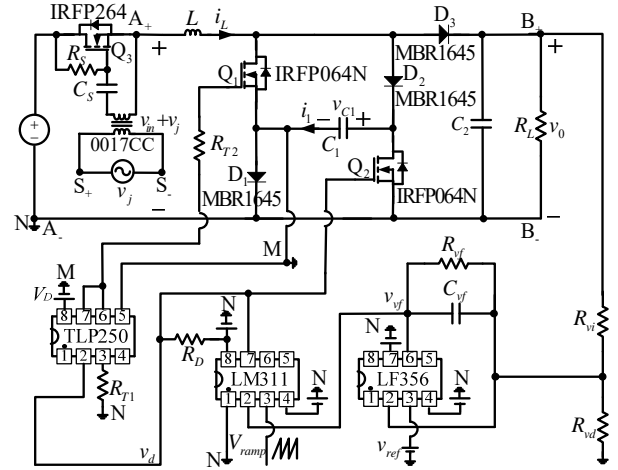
IRFP264
$A_+$
$L$
$i_L$
$D_3$
$B_+$
$R_S$
$Q_3$
$+$
MBR1645
$+$
$Q_1$
IRFP064N
$D_2$
$C_S$
MBR1645
$v_{in}+v_j$
$i_1$
$v_{C1}$
$+$
$C_2$
$R_L$
$v_0$
0017CC
$R_{T2}$
$C_1$
$S_+$
$v_j$
$S_-$
$D_1$
$Q_2$
$-$
MBR1645
IRFP064N
N
$A_-$
$B_-$
$-$
M
M
$R_{vf}$
$V_D$
8 7 6 5
TLP250
1 2 3 4
$R_{T1}$
N
N
$R_D$
8 7 6 5
LM311
1 2 3 4
N
$v_{vf}$
$C_{vf}$
N
8 7 6 5
LF356
1 2 3 4
N
$R_{vi}$
$R_{vd}$
$v_d$
N
$V_{ramp}$
$v_{ref}$